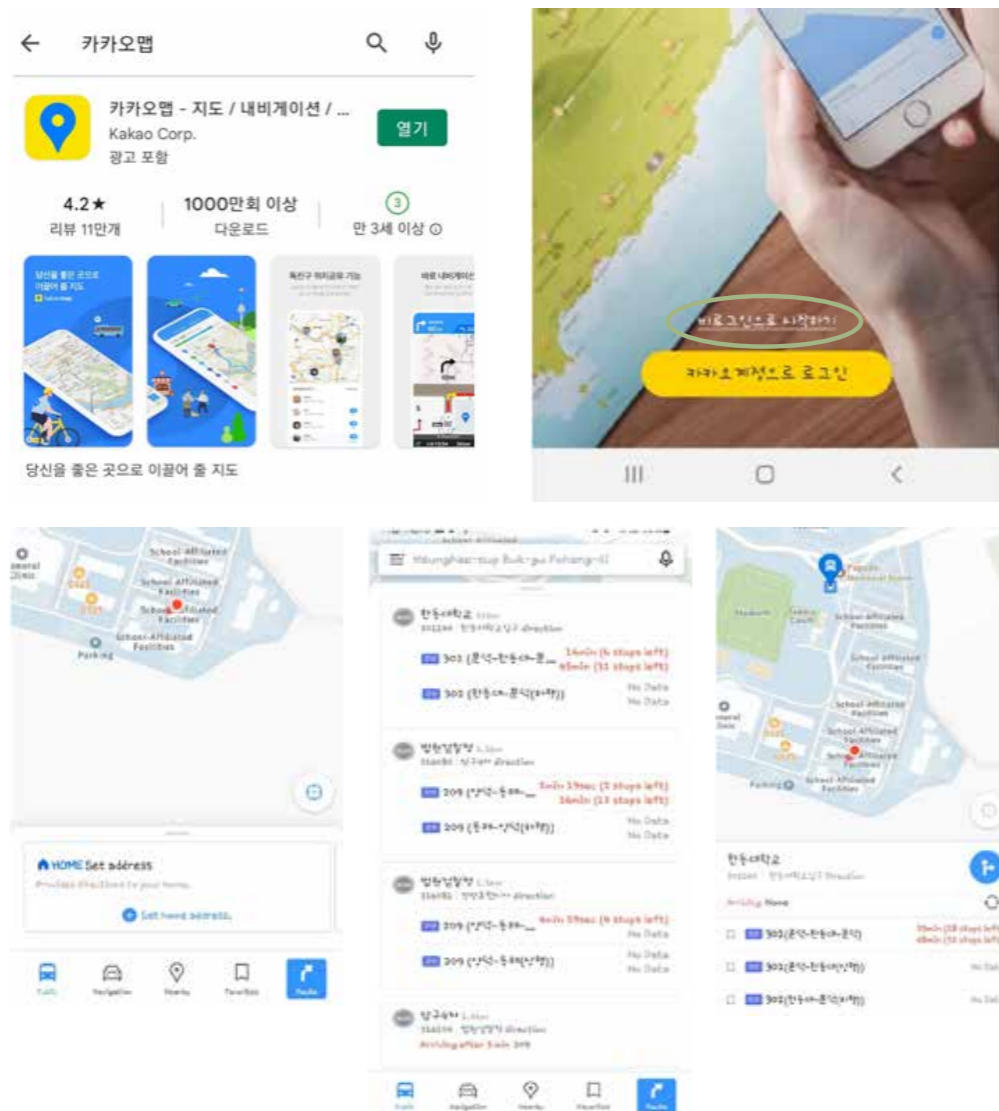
카카오맵

카카오맵 - 지도 / 내비게이션 / ...
Kakao Corp.
광고 포함
열기

4.2★
리뷰 11만개
1000만회 이상
다운로드
3
만 3세 이상

당신을 좋은 곳으로 이끌어 줄 지도

당신을 좋은 곳으로 이끌어 줄 지도

당신을 좋은 곳으로 이끌어 줄 지도

비로그인으로 시작하기
카카오계정으로 로그인

School Affiliated Facilities
School Affiliated Facilities
School Affiliated Facilities
School Affiliated Facilities
Parking

HOME Set address
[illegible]
Set home address

Bus Navigation Nearby Favorites Route

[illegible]

한동대학교
303 ([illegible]) 14min (6 stops left) 45min (11 stops left)
303 ([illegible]) No Data No Data

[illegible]
209 ([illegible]) 5min 19sec (2 stops left) 26min (13 stops left)
209 ([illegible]) No Data No Data

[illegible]
209 ([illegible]) 6min 19sec (6 stops left) No Data
209 ([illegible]) No Data No Data

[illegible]
Arriving after 3 min 209

Bus Navigation Nearby Favorites Route

School Affiliated Facilities
School Affiliated Facilities
School Affiliated Facilities
Parking

한동대학교
Arriving None
303([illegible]) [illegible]
303([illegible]) No Data
303([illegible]) No Data